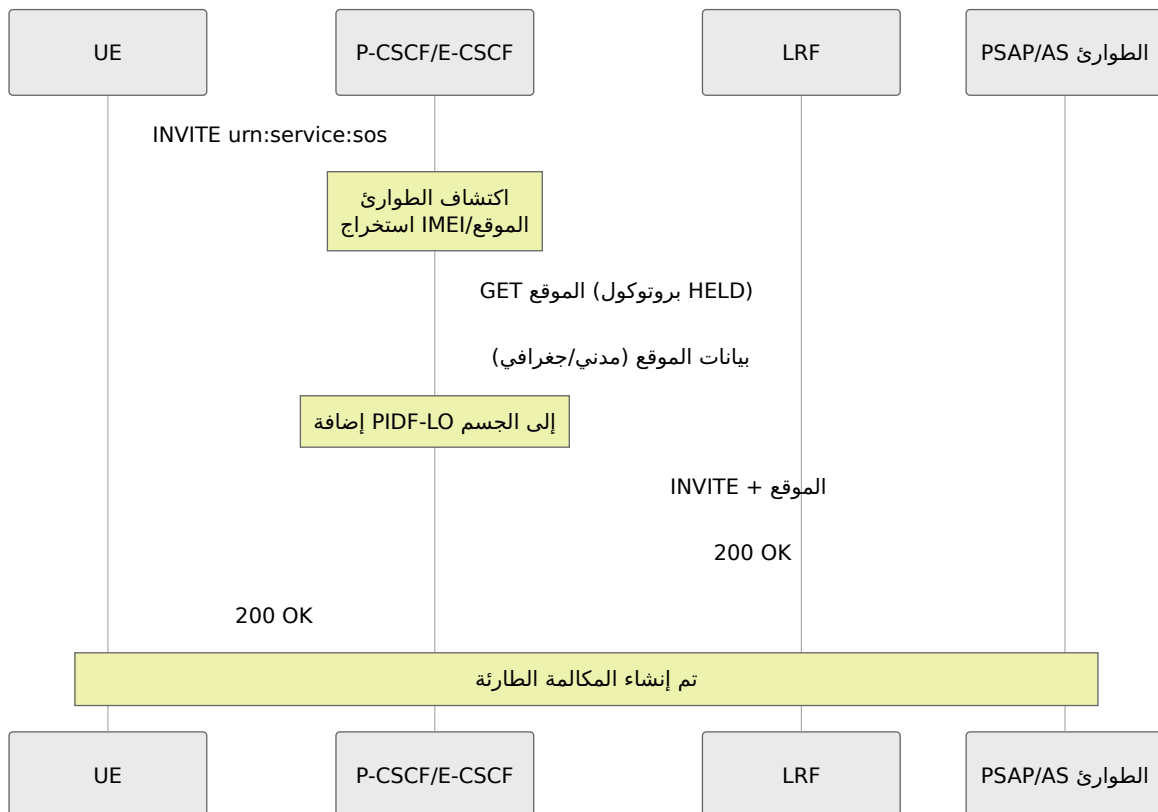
UE

P-CSCF/E-CSCF

LRF

الطوارئ PSAP/AS

INVITE urn:service:sos

اكتشاف الطوارئ
الموقع/IMEI استخراج

(HELD بروتوكول) الموقع GET

بيانات الموقع (مدني/جغرافي)

إلى الجسم PIDF-LO إضافة

الموقع + INVITE

200 OK

200 OK

تم إنشاء المكالمة الطارئة

UE

P-CSCF/E-CSCF

LRF

الطوارئ PSAP/AS